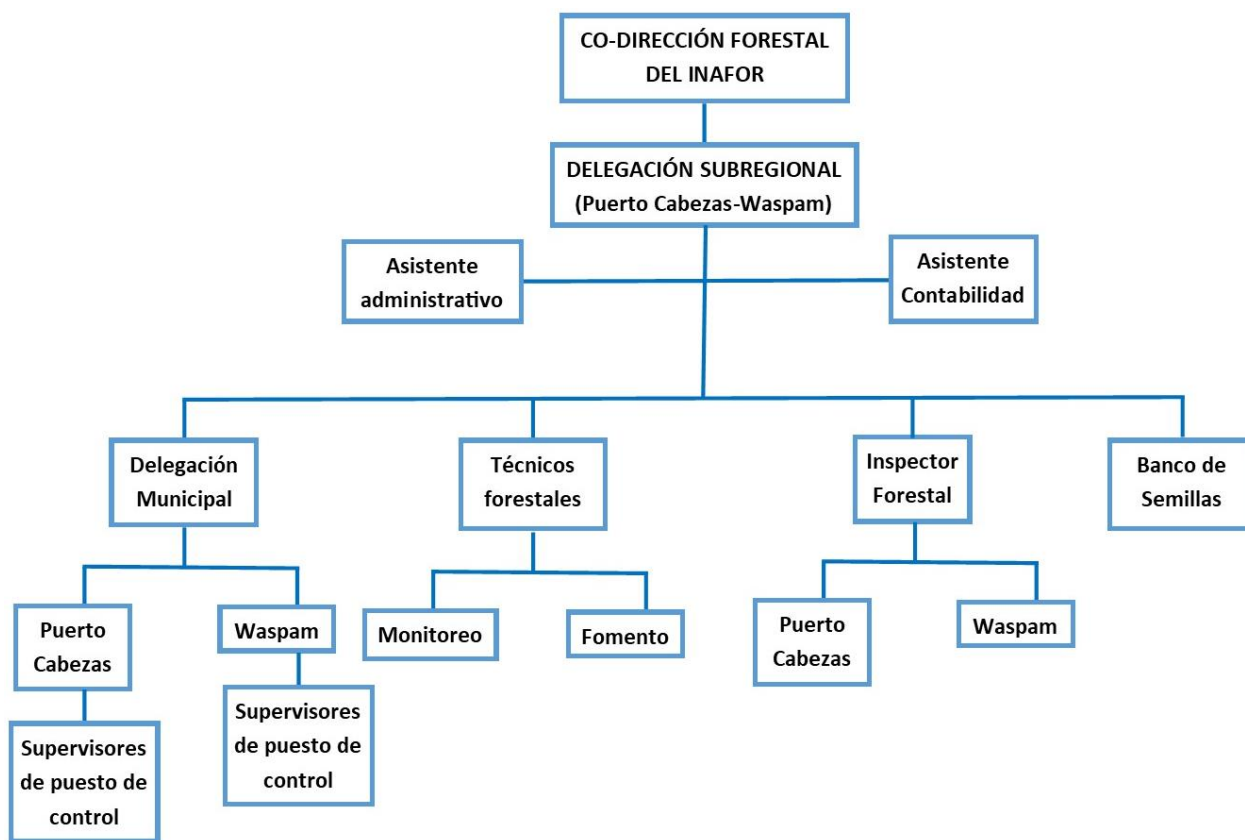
CO-DIRECCIÓN FORESTAL DEL INAFOR

DELEGACIÓN SUBREGIONAL (Puerto Cabezas-Waspam)

Asistente administrativo

Asistente Contabilidad

Delegación Municipal

Técnicos forestales

Inspector Forestal

Banco de Semillas

Puerto Cabezas

Waspam

Monitoreo

Fomento

Puerto Cabezas

Waspam

Supervisores de puesto de control

Supervisores de puesto de control